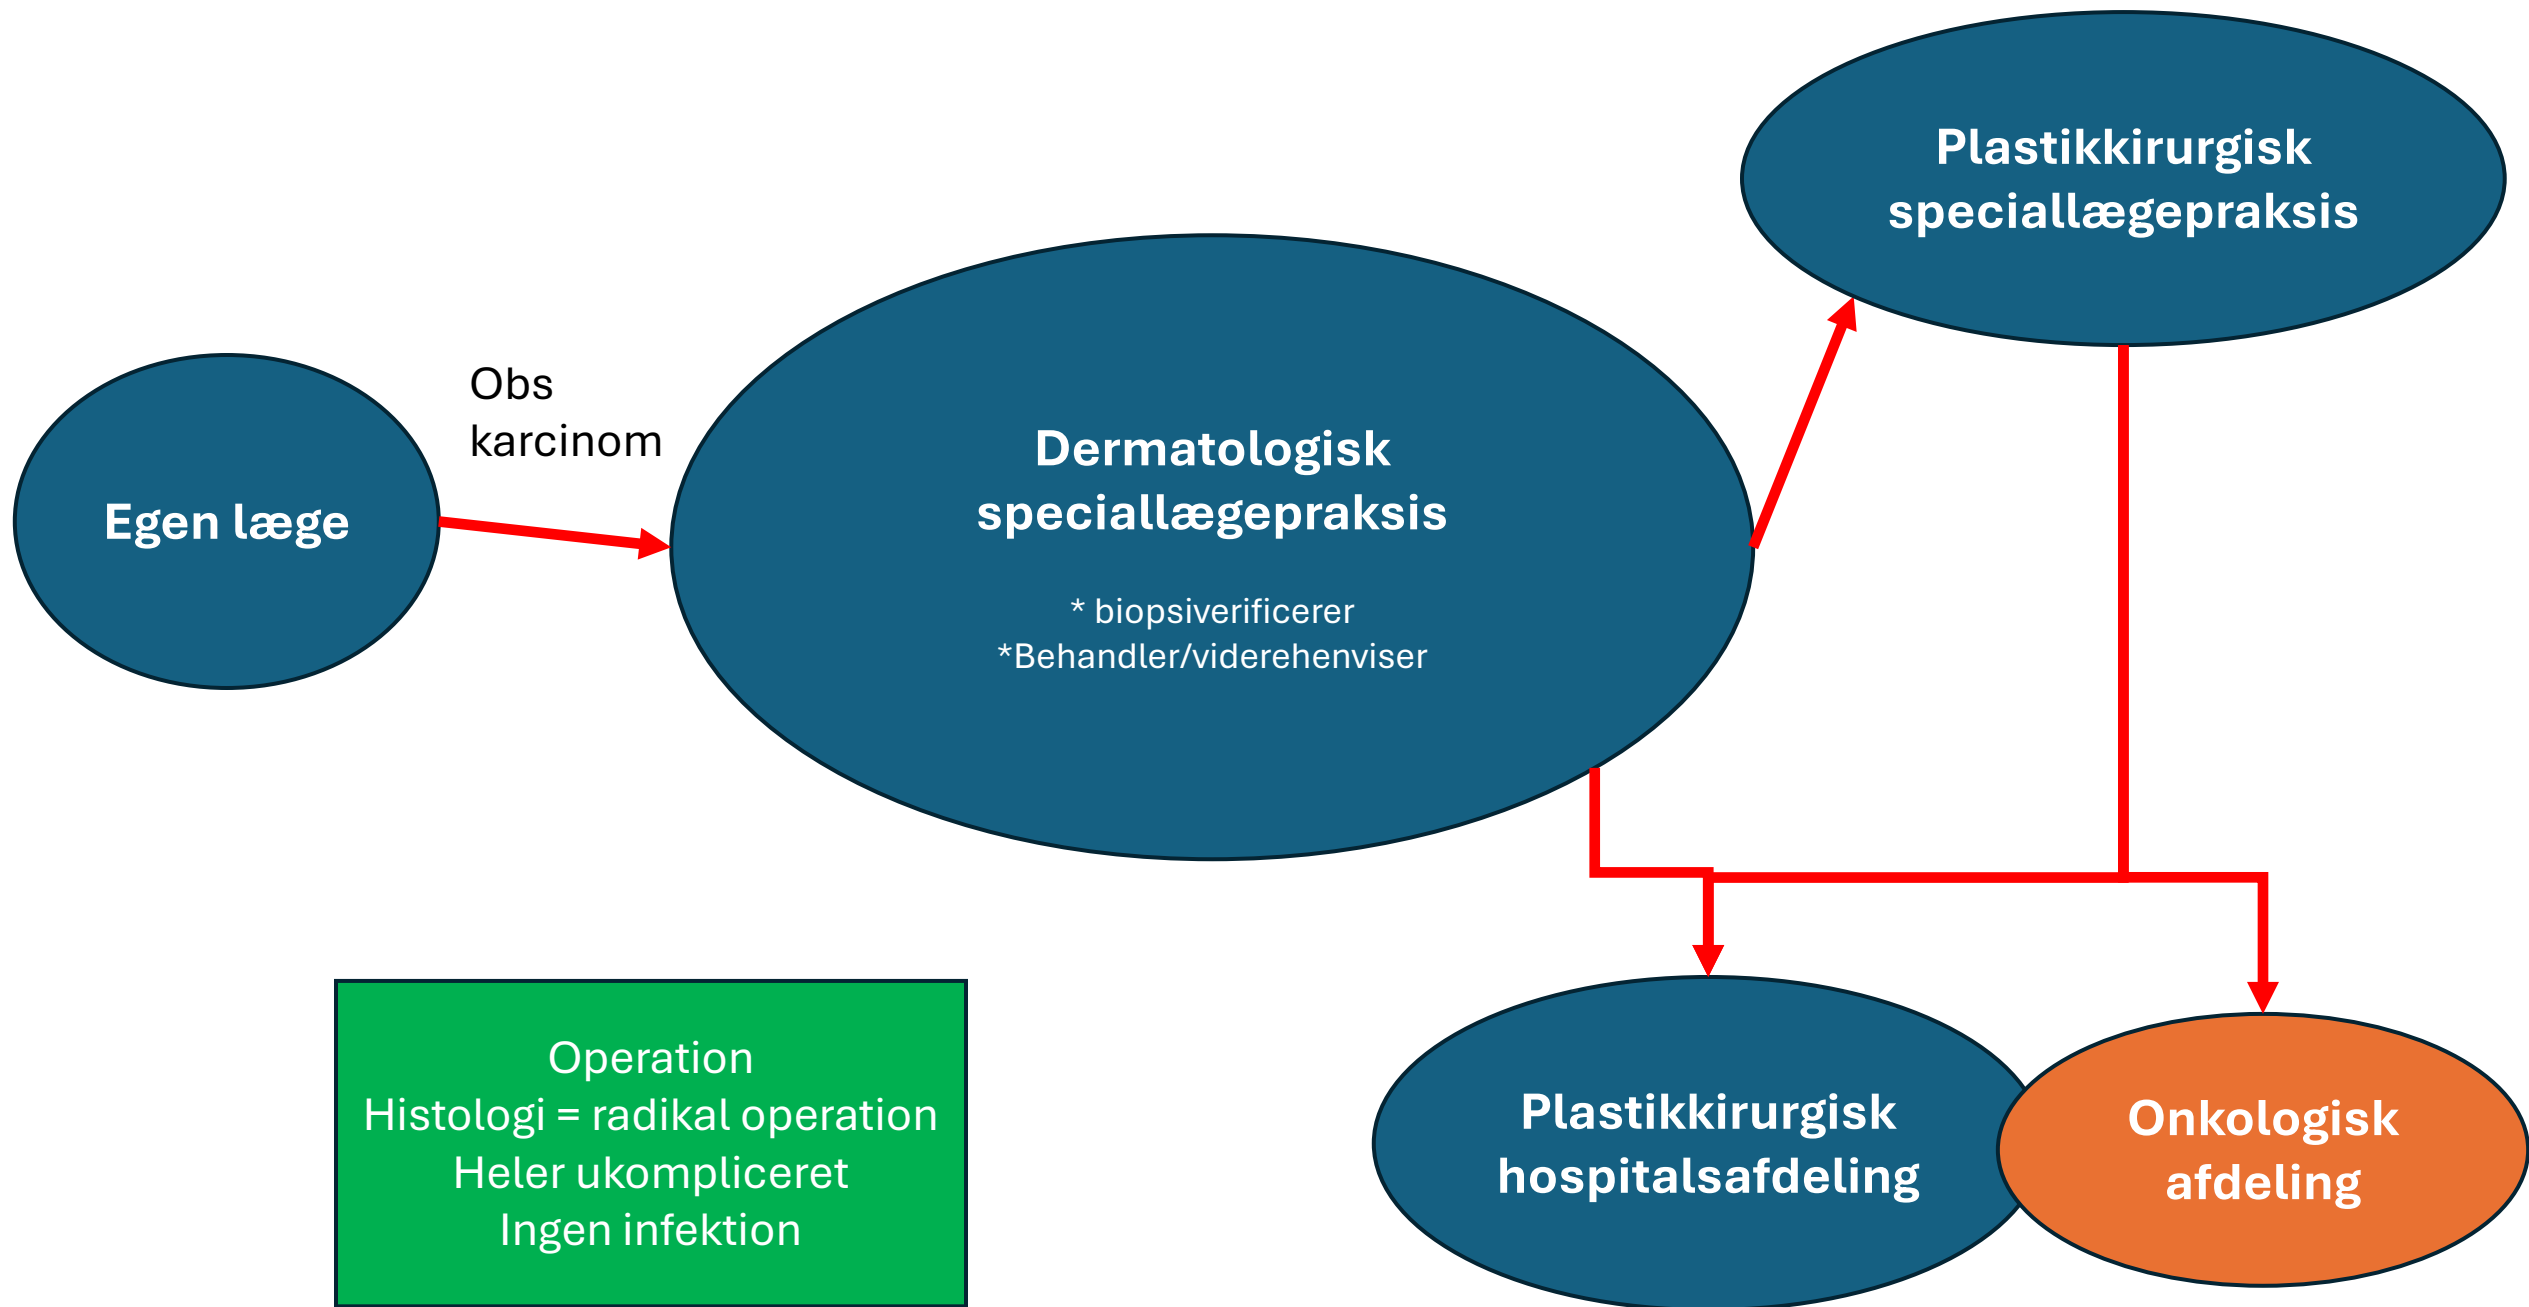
Plastikkirurgisk speciallægepraksis

Egen læge

Obs karcinom

Dermatologisk speciallægepraksis

* biopsiverificerer
*Behandler/viderehenviser

Operation
Histologi = radikal operation
Heler ukompliceret
Ingen infektion

Plastikkirurgisk hospitalsafdeling

Onkologisk afdeling